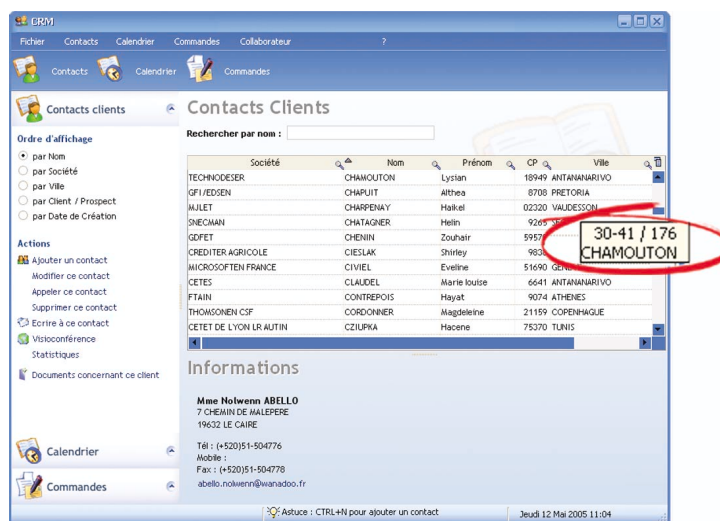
CRM

Fichier Contacts Calendrier Commandes Collaborateur ?

Contacts Calendrier Commandes

Contacts clients

Ordre d'affichage
par Nom
par Société
par Ville
par Client / Prospect
par Date de Création

Actions
Ajouter un contact
Modifier ce contact
Appeler ce contact
Supprimer ce contact
Ecrire à ce contact
Visioconférence
Statistiques

Documents concernant ce client

Calendrier

Commandes

Contacts Clients

Rechercher par nom :

| Société | Nom | Prénom | CP | Ville |
|---|---|---|---|---|
| TECHNODESER | CHAMOUTON | Lysian | 18949 | ANTANANARIVO |
| GFI/EDSEN | CHAPUIT | Althea | 8708 | PRETORIA |
| MJLET | CHARPENAY | Haikel | 02320 | VAUDESSON |
| SNECMAN | CHATAGNER | Helin | 9265 | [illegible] |
| GDFET | CHENIN | Zouhair | 5957 | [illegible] |
| CREDITER AGRICOLE | CIESLAK | Shirley | 983 | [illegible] |
| MICROSOFTEN FRANCE | CIVIEL | Eveline | 51690 | GE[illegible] |
| CETES | CLAUDEL | Marie louise | 6641 | ANTANANARIVO |
| FTAIN | CONTREPOIS | Hayat | 9074 | ATHENES |
| THOMSONEN CSF | CORDONNER | Magdeleine | 21159 | COPENHAGUE |
| CETET DE LYON LR AUTIN | CZIUPKA | Hacene | 75370 | TUNIS |

30-41 / 176
CHAMOUTON

Informations

Mme Nolwenn ABELLO
7 CHEMIN DE MALEPERE
19632 LE CAIRE

Tél : (+520)51-504776
Mobile :
Fax : (+520)51-504778
abello.nolwenn@wanadoo.fr

Astuce : CTRL+N pour ajouter un contact

Jeudi 12 Mai 2005 11:04